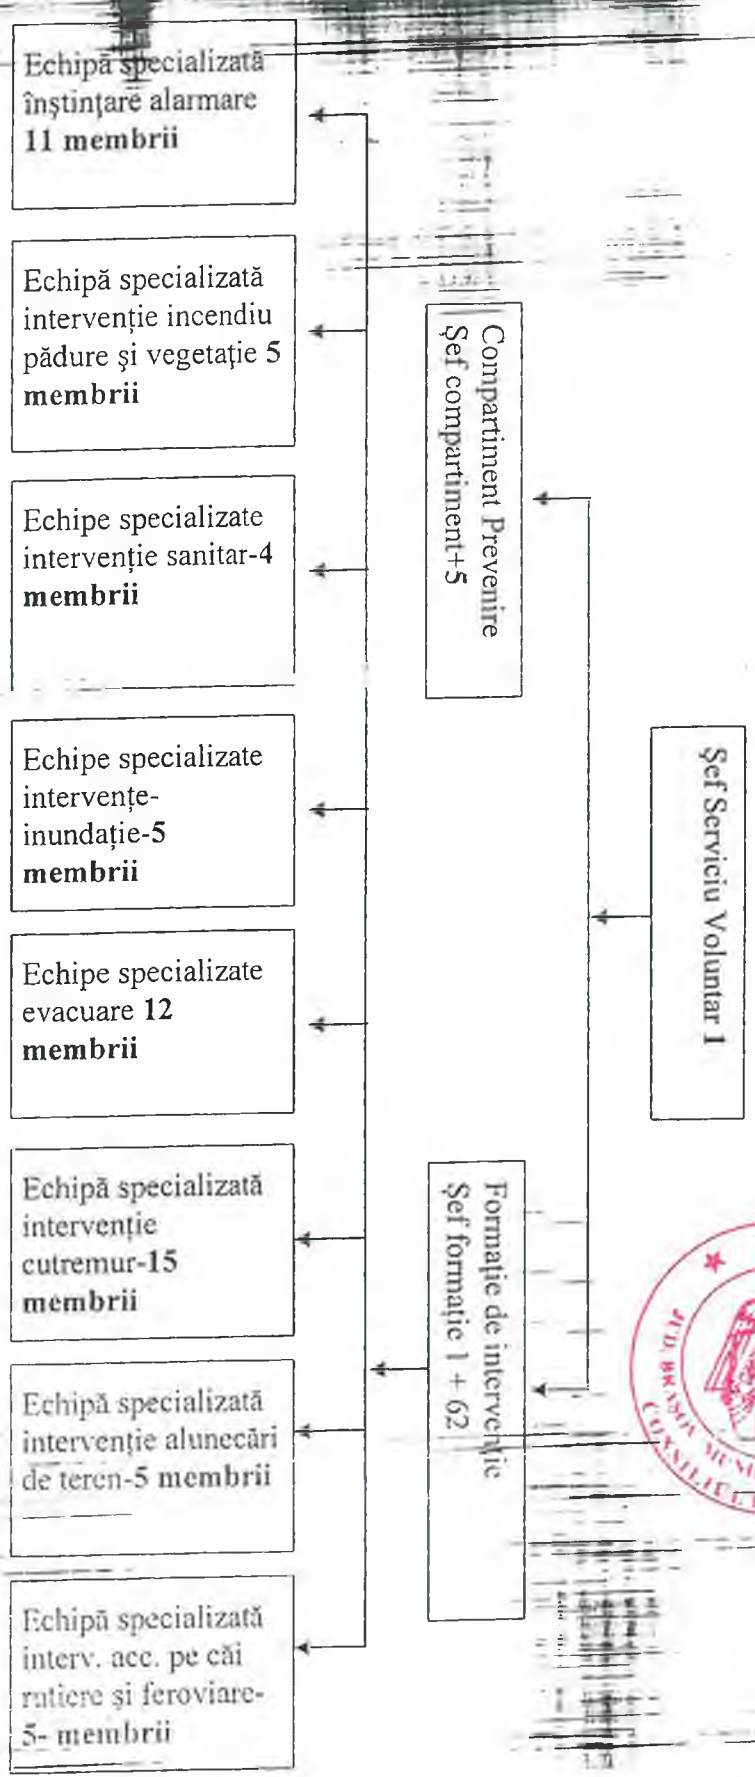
Echipă specializată înştinţare alarmare **11 membrii**

Echipă specializată intervenţie incendiu pădure şi vegetaţie 5 **membrii**

Echipe specializate intervenţie sanitar-4 **membrii**

Echipe specializate intervenţe-inundaţie-5 **membrii**

Echipe specializate evacuare **12 membrii**

Echipă specializată intervenţie cutremur-15 **membrii**

Echipă specializată intervenţie alunecări de teren-5 membrii

Echipă specializată interv. acc. pe căi rutiere şi feroviare-5- membrii

Compartiment Prevenire
Şef compartiment+5

Şef Serviciu Voluntar 1

Formaţie de intervenţie
Şef formaţie 1 + 62

JUD. BRAŞOV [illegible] CONSILIUL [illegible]